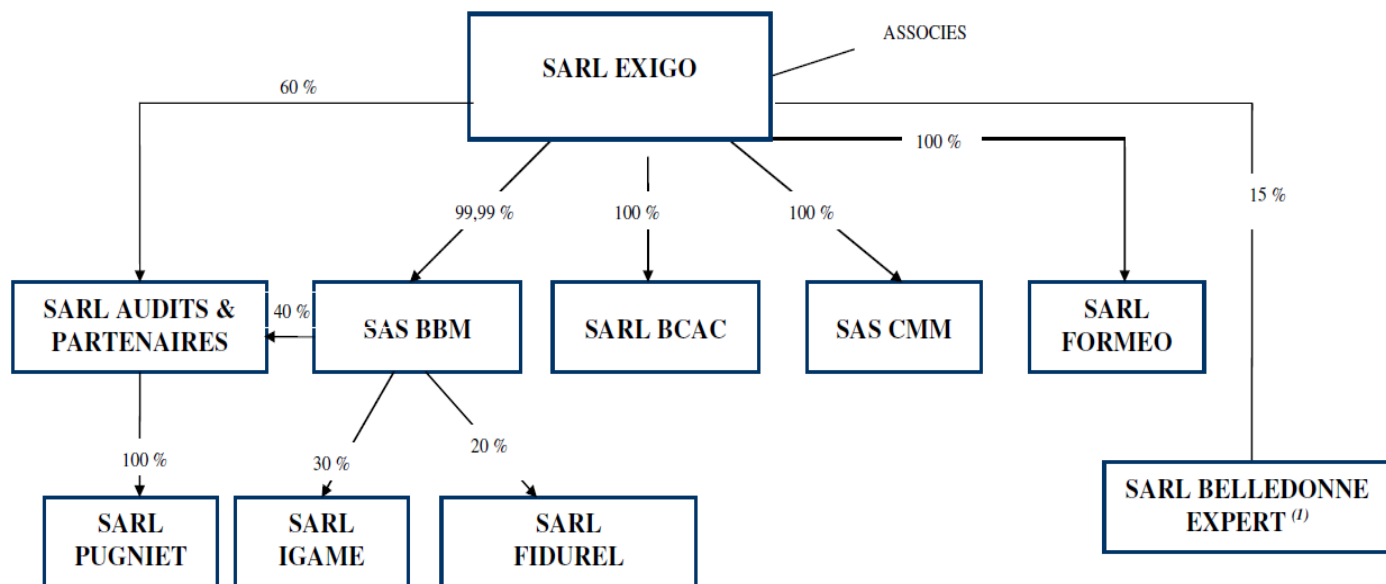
ASSOCIES

SARL EXIGO

60 %

99,99 %

100 %

100 %

100 %

15 %

SARL AUDITS & PARTENAIRES

40 %

SAS BBM

SARL BCAC

SAS CMM

SARL FORMEO

100 %

30 %

20 %

SARL PUGNIET

SARL IGAME

SARL FIDUREL

SARL BELLEDONNE EXPERT $^{(1)}$